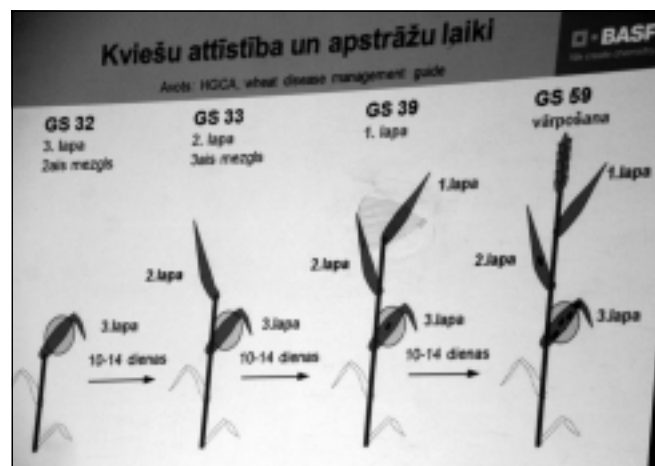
Kviešu attīstība un apstrāžu laiki

Avots: HGCA, wheat disease management guide

BASF
We create chemistry

GS 32
3. lapa
2ais mezgls

GS 33
2. lapa
3ais mezgls

GS 39
1. lapa

GS 59
vārpošana

3.lapa
10-14 dienas

2.lapa
3.lapa
10-14 dienas

1.lapa
2.lapa
3.lapa
10-14 dienas

1.lapa
2.lapa
3.lapa